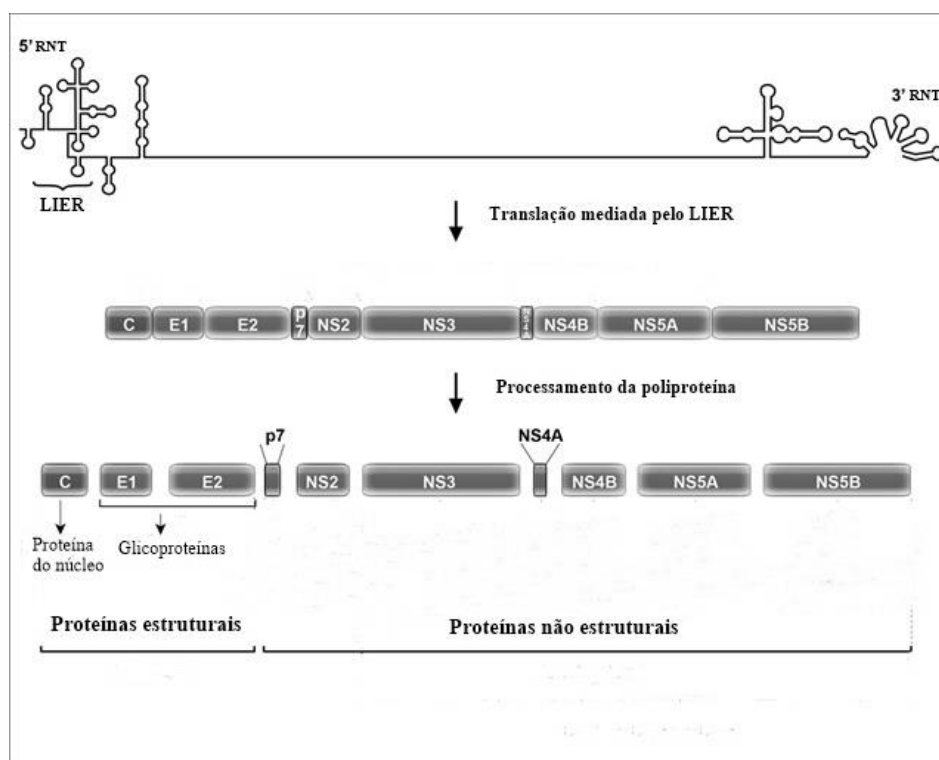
5' RNT

3' RNT

LIER

Translação mediada pelo LIER

C E1 E2 p7 NS2 NS3 NS4A NS4B NS5A NS5B

Processamento da poliproteína

p7

NS4A

C E1 E2 NS2 NS3 NS4B NS5A NS5B

Proteína do núcleo

Glicoproteínas

Proteínas estruturais

Proteínas não estruturais